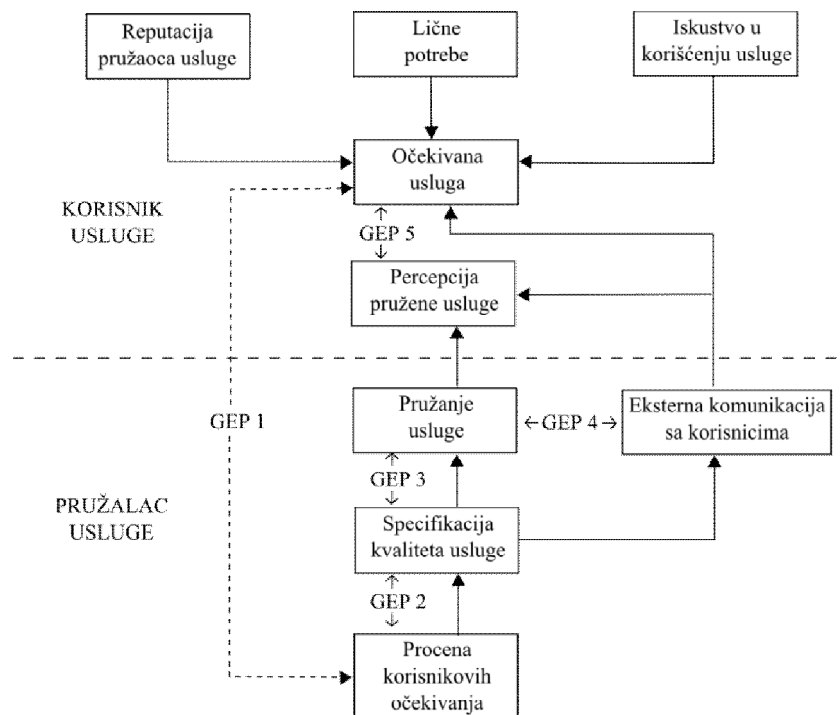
Reputacija pružaoca usluge

Lične potrebe

Iskustvo u korišćenju usluge

Očekivana usluga

KORISNIK USLUGE

GEP 5

Percepcija pružene usluge

GEP 1

Pružanje usluge

← GEP 4 →

Eksterna komunikacija sa korisnicima

GEP 3

PRUŽALAC USLUGE

Specifikacija kvaliteta usluge

GEP 2

Procena korisnikovih očekivanja